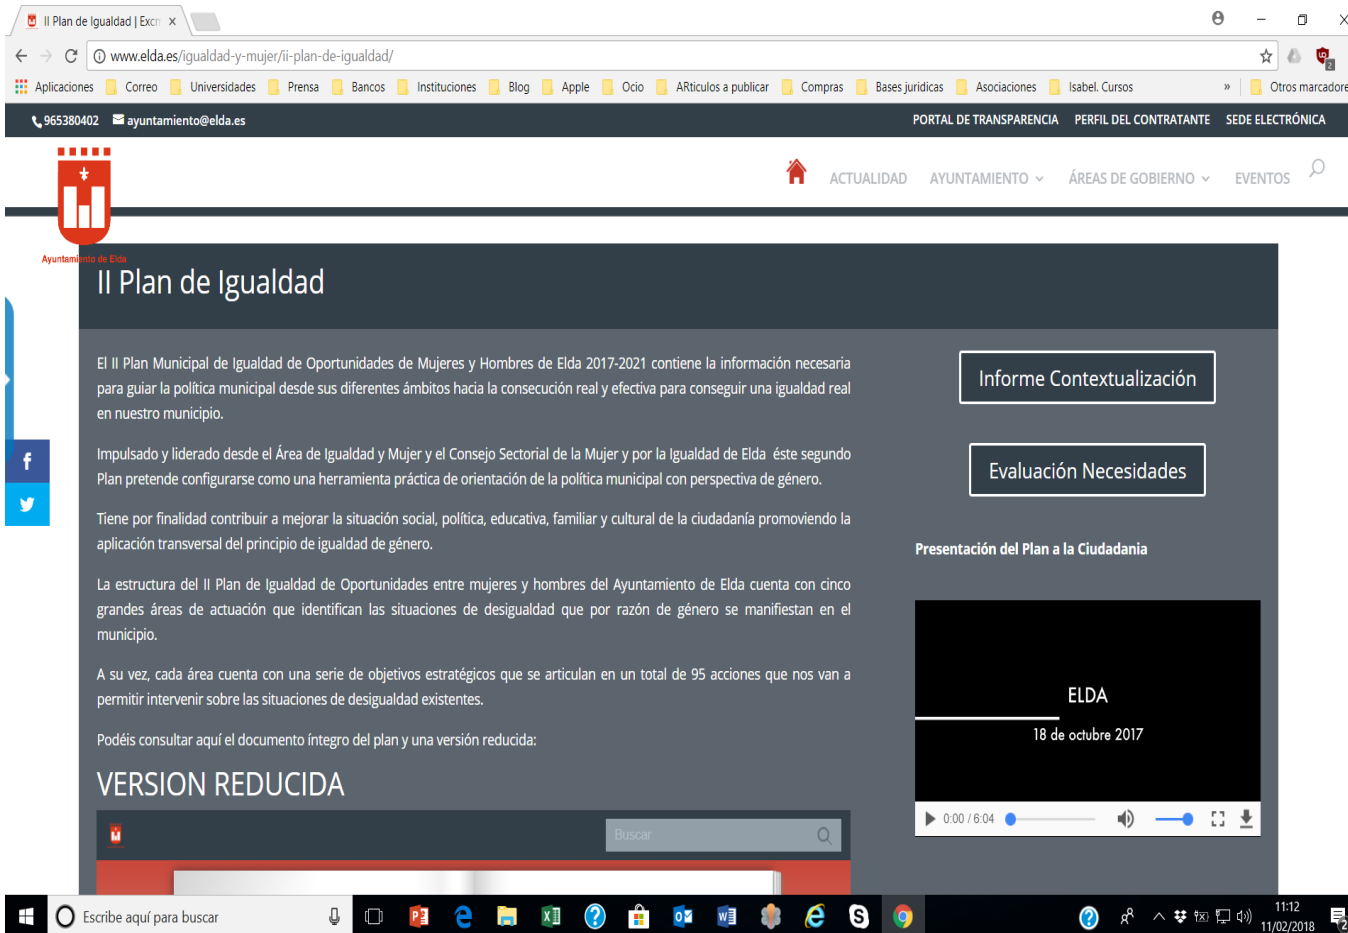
II Plan de Igualdad | Exc ×

www.elda.es/igualdad-y-mujer/ii-plan-de-igualdad/

Aplicaciones Correo Universidades Prensa Bancos Instituciones Blog Apple Ocio ARticulos a publicar Compras Bases juridicas Asociaciones Isabel. Cursos » Otros marcadores

965380402 ayuntamiento@elda.es

PORTAL DE TRANSPARENCIA PERFIL DEL CONTRATANTE SEDE ELECTRÓNICA

ACTUALIDAD AYUNTAMIENTO ÁREAS DE GOBIERNO EVENTOS

Ayuntamiento de Elda

II Plan de Igualdad

El II Plan Municipal de Igualdad de Oportunidades de Mujeres y Hombres de Elda 2017-2021 contiene la información necesaria para guiar la política municipal desde sus diferentes ámbitos hacia la consecución real y efectiva para conseguir una igualdad real en nuestro municipio.

Impulsado y liderado desde el Área de Igualdad y Mujer y el Consejo Sectorial de la Mujer y por la Igualdad de Elda éste segundo Plan pretende configurarse como una herramienta práctica de orientación de la política municipal con perspectiva de género.

Tiene por finalidad contribuir a mejorar la situación social, política, educativa, familiar y cultural de la ciudadanía promoviendo la aplicación transversal del principio de igualdad de género.

La estructura del II Plan de Igualdad de Oportunidades entre mujeres y hombres del Ayuntamiento de Elda cuenta con cinco grandes áreas de actuación que identifican las situaciones de desigualdad que por razón de género se manifiestan en el municipio.

A su vez, cada área cuenta con una serie de objetivos estratégicos que se articulan en un total de 95 acciones que nos van a permitir intervenir sobre las situaciones de desigualdad existentes.

Podéis consultar aquí el documento íntegro del plan y una versión reducida:

VERSION REDUCIDA

Buscar

Informe Contextualización

Evaluación Necesidades

Presentación del Plan a la Ciudadania

ELDA

18 de octubre 2017

0:00 / 6:04

Escribe aquí para buscar

11:12
11/02/2018